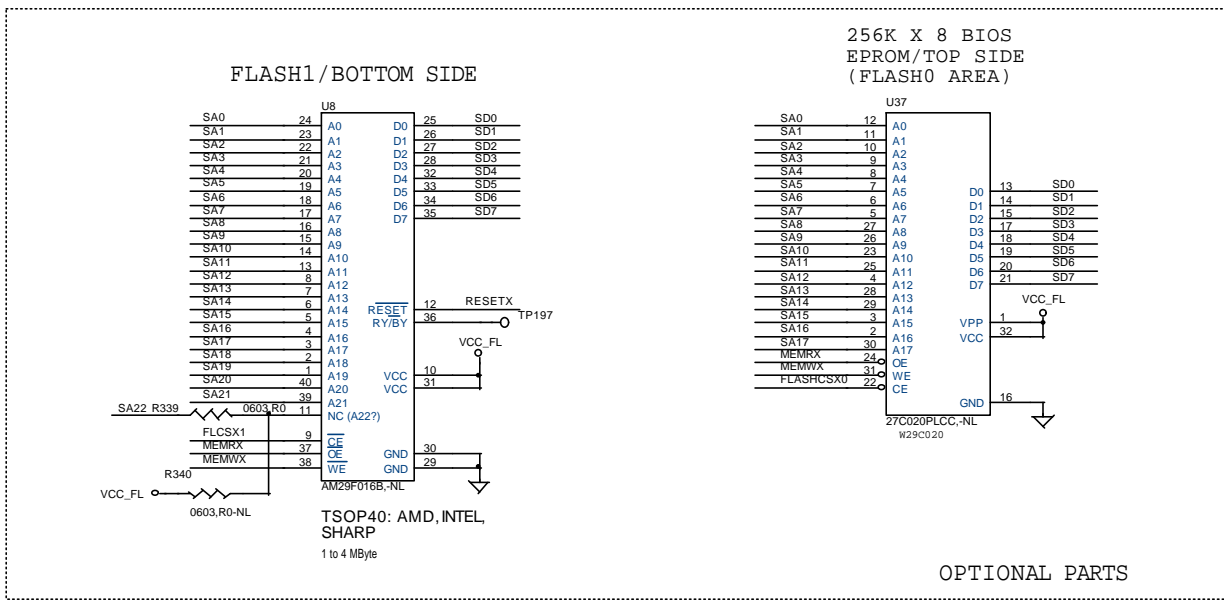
FLASH1/BOTTOM SIDE

U8

SA0 24 A0
SA1 23 A1
SA2 22 A2
SA3 21 A3
SA4 20 A4
SA5 19 A5
SA6 18 A6
SA7 17 A7
SA8 16 A8
SA9 15 A9
SA10 14 A10
SA11 13 A11
SA12 8 A12
SA13 7 A13
SA14 6 A14
SA15 5 A15
SA16 4 A16
SA17 3 A17
SA18 2 A18
SA19 1 A19
SA20 40 A20
SA21 39 A21
SA22 R339 0603,R0 11 NC (A22?)
FLCSX1 9 $\overline{CE}$
MEMRX 37 $\overline{OE}$
MEMWX 38 $\overline{WE}$
R340
VCC_FL
0603,R0-NL

D0 25 SD0
D1 26 SD1
D2 27 SD2
D3 28 SD3
D4 32 SD4
D5 33 SD5
D6 34 SD6
D7 35 SD7
$\overline{RESET}$ 12 RESETX
RY/$\overline{BY}$ 36 TP197
VCC_FL
VCC 10
VCC 31
GND 30
GND 29

AM29F016B,-NL

TSOP40: AMD, INTEL, SHARP
1 to 4 MByte

256K X 8 BIOS
EPROM/TOP SIDE
(FLASH0 AREA)

U37

SA0 12 A0
SA1 11 A1
SA2 10 A2
SA3 9 A3
SA4 8 A4
SA5 7 A5
SA6 6 A6
SA7 5 A7
SA8 27 A8
SA9 26 A9
SA10 23 A10
SA11 25 A11
SA12 4 A12
SA13 28 A13
SA14 29 A14
SA15 3 A15
SA16 2 A16
SA17 30 A17
MEMRX 24 OE
MEMWX 31 WE
FLASHCSX0 22 CE

D0 13 SD0
D1 14 SD1
D2 15 SD2
D3 17 SD3
D4 18 SD4
D5 19 SD5
D6 20 SD6
D7 21 SD7
VCC_FL
VPP 1
VCC 32
GND 16

27C020PLCC,-NL
W29C020

OPTIONAL PARTS